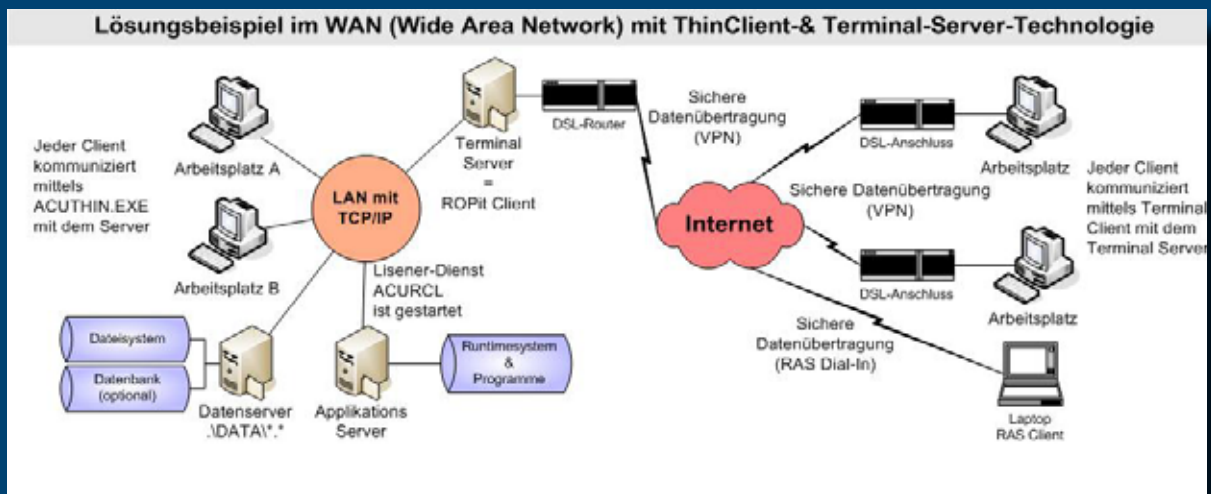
Lösungsbeispiel im WAN (Wide Area Network) mit ThinClient-& Terminal-Server-Technologie

Jeder Client kommuniziert mittels ACUTHIN.EXE mit dem Server

Arbeitsplatz A

Arbeitsplatz B

LAN mit TCP/IP

Terminal Server = ROPit Client

DSL-Router

Sichere Datenübertragung (VPN)

DSL-Anschluss

Arbeitsplatz

Jeder Client kommuniziert mittels Terminal Client mit dem Terminal Server

Sichere Datenübertragung (VPN)

Internet

DSL-Anschluss

Arbeitsplatz

Lisener-Dienst ACURCL ist gestartet

Sichere Datenübertragung (RAS Dial-In)

Dateisystem

Datenbank (optional)

Datenserver .\DATA\*.*

Applikations Server

Runtimesystem & Programme

Laptop RAS Client